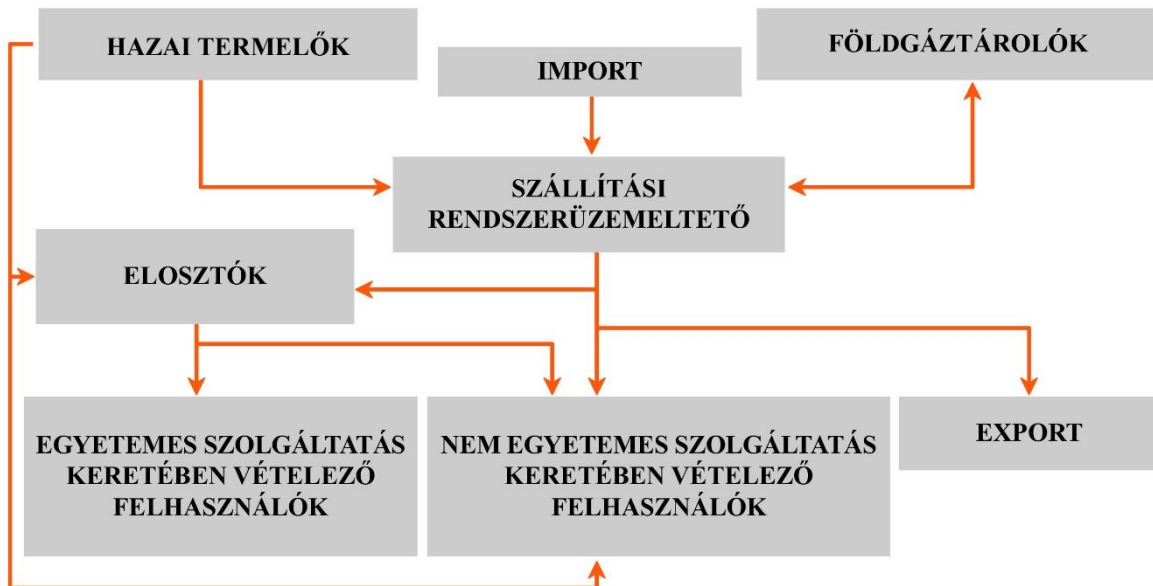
HAZAI TERMELŐK

IMPORT

FÖLDGÁZTÁROLÓK

SZÁLLÍTÁSI RENDSZERÜZEMELTETŐ

ELOSZTÓK

EGYETEMES SZOLGÁLTATÁS KERETÉBEN VÉTELEZŐ FELHASZNÁLÓK

NEM EGYETEMES SZOLGÁLTATÁS KERETÉBEN VÉTELEZŐ FELHASZNÁLÓK

EXPORT